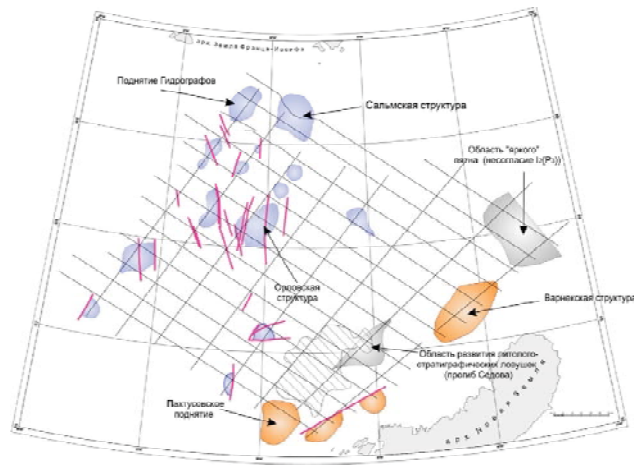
арх. Земля Франца-Иосифа

Поднятие Гидрографов

Сальмская структура

Область "яркого" пятна (несогласие I₂(P₂))

Ородовская структура

Варнекская структура

Область развития литолого-стратиграфических ловушек (прогиб Седова)

Пахтусовское поднятие

арх. Новая Земля